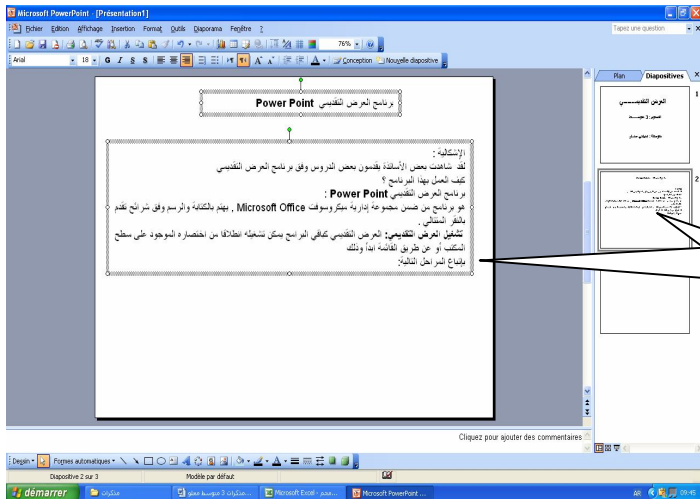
Microsoft PowerPoint - [Présentation1]

Fichier Edition Affichage Insertion Format Outils Diaporama Fenêtre ?

Tapez une question

76%

Arial 18 G I S S A Conception Nouvelle diapositive

Plan Diapositives

برنامج العرض التقديمي Power Point

الإشكالية :
لقد شاهدت بعض الأساتذة يقدمون بعض الدروس وفق برنامج العرض التقديمي
كيف العمل بهذا البرنامج ؟
برنامج العرض التقديمي Power Point :
هو برنامج من ضمن مجموعة إدارية ميكروسوفت Microsoft Office , يهتم بالكتابة والرسم وفق شرائح تقدم بالنقر المتتالي .
تشغيل العرض التقديمي: العرض التقديمي كباقي البرامج يمكن تشغيله انطلاقا من اختصاره الموجود على سطح المكتب أو عن طريق القائمة ابدأ وذلك باتباع المراحل التالية:

1

العرض التقديمي

2

Cliquez pour ajouter des commentaires

Dessin Formes automatiques

Diapositive 2 sur 3 Modèle par défaut

démarrer مذكرات مذكرات 3 متوسط معلو... Microsoft Excel - مجم... Microsoft PowerPoint ... AR 09:45